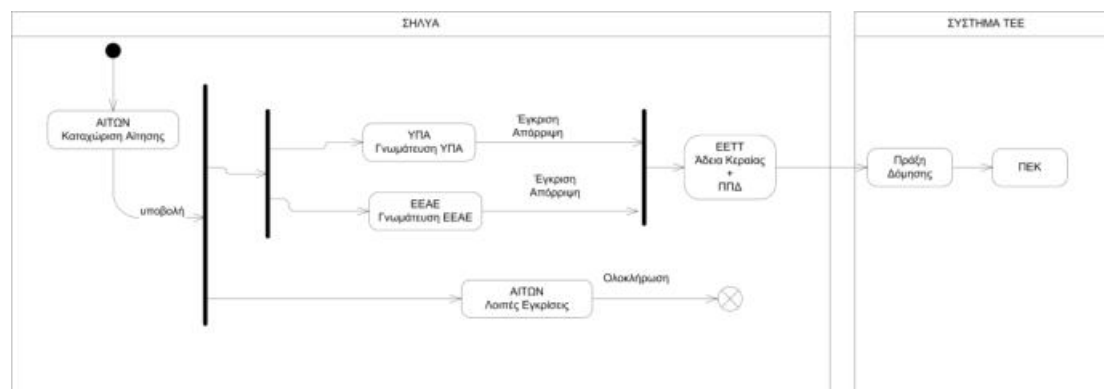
ΣΗΛΥΑ

ΣΥΣΤΗΜΑ ΤΕΕ

ΑΙΤΩΝ
Καταχώριση Αίτησης

υποβολή

ΥΠΑ
Γνωμάτευση ΥΠΑ

Έγκριση
Απόρριψη

ΕΕΑΕ
Γνωμάτευση ΕΕΑΕ

Έγκριση
Απόρριψη

ΕΕΤΤ
Άδεια Κεραίας
+
ΠΠΔ

Πράξη
Δόμησης

ΠΕΚ

ΑΙΤΩΝ
Λοιπές Εγκρίσεις

Ολοκλήρωση